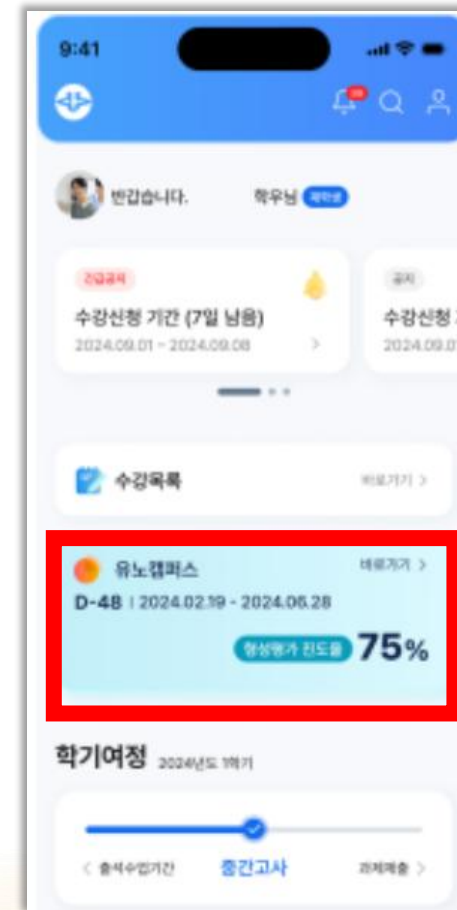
9:41

반갑습니다. 학우님 재학생

긴급공지
수강신청 기간 (7일 남음)
2024.09.01 ~ 2024.09.08

공지
수강신청 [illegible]
2024.09.0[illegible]

수강목록 바로가기 >

유노캠퍼스 바로가기 >
D-48 | 2024.02.19 - 2024.06.28
형성평가 진도율 75%

학기여정 2024년도 1학기

< 출석수업기간 중간고사 과제제출 >